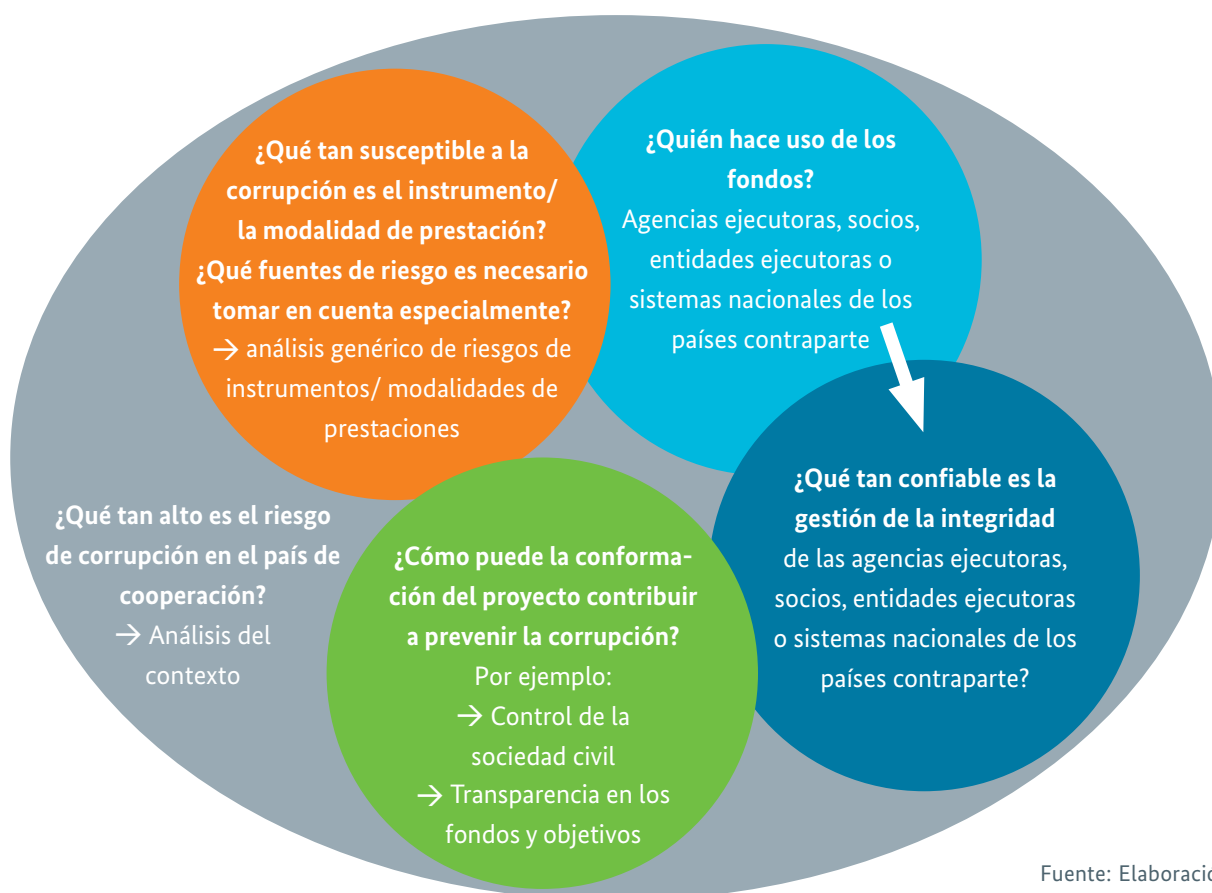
¿Qué tan susceptible a la corrupción es el instrumento/ la modalidad de prestación? ¿Qué fuentes de riesgo es necesario tomar en cuenta especialmente?
→ análisis genérico de riesgos de instrumentos/ modalidades de prestaciones

¿Quién hace uso de los fondos?
Agencias ejecutoras, socios, entidades ejecutoras o sistemas nacionales de los países contraparte

¿Qué tan confiable es la gestión de la integridad de las agencias ejecutoras, socios, entidades ejecutoras o sistemas nacionales de los países contraparte?

¿Qué tan alto es el riesgo de corrupción en el país de cooperación?
→ Análisis del contexto

¿Cómo puede la conformación del proyecto contribuir a prevenir la corrupción?
Por ejemplo:
→ Control de la sociedad civil
→ Transparencia en los fondos y objetivos

Fuente: Elaboracio